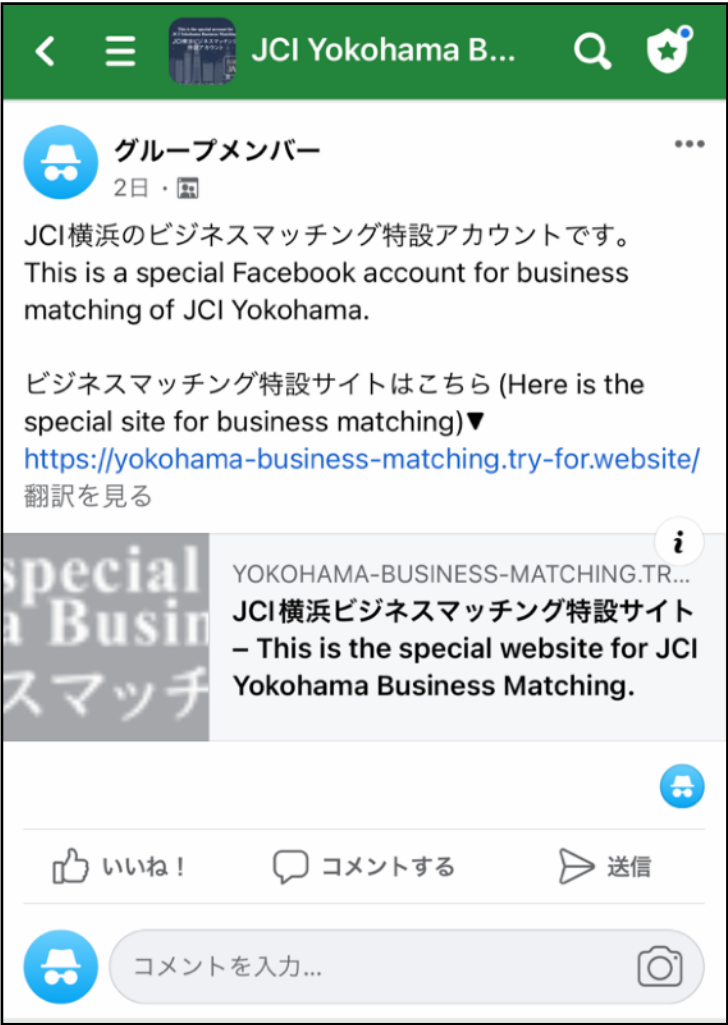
JCI Yokohama B...

グループメンバー
2日 ·

JCI横浜のビジネスマッチング特設アカウントです。
This is a special Facebook account for business matching of JCI Yokohama.

ビジネスマッチング特設サイトはこちら (Here is the special site for business matching)▼
https://yokohama-business-matching.try-for.website/
翻訳を見る

special
a Busin
スマッチ

YOKOHAMA-BUSINESS-MATCHING.TR...
JCI横浜ビジネスマッチング特設サイト – This is the special website for JCI Yokohama Business Matching.

いいね！
コメントする
送信

コメントを入力...